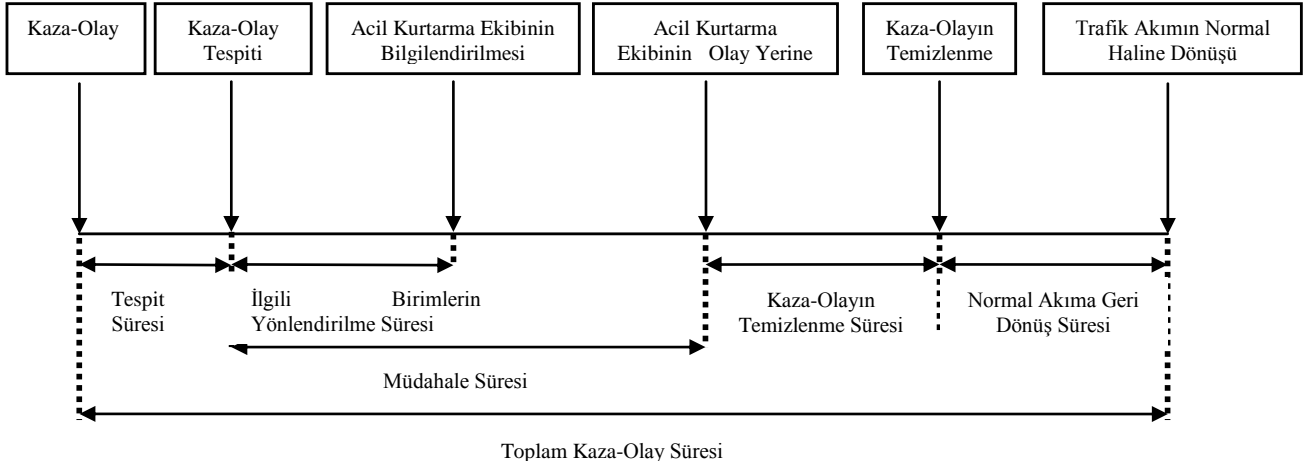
Kaza-Olay

Kaza-Olay Tespiti

Acil Kurtarma Ekibinin Bilgilendirilmesi

Acil Kurtarma Ekibinin Olay Yerine

Kaza-Olayın Temizlenme

Trafik Akımın Normal Haline Dönüşü

Tespit Süresi

İlgili Birimlerin Yönlendirilme Süresi

Kaza-Olayın Temizlenme Süresi

Normal Akıma Geri Dönüş Süresi

Müdahale Süresi

Toplam Kaza-Olay Süresi